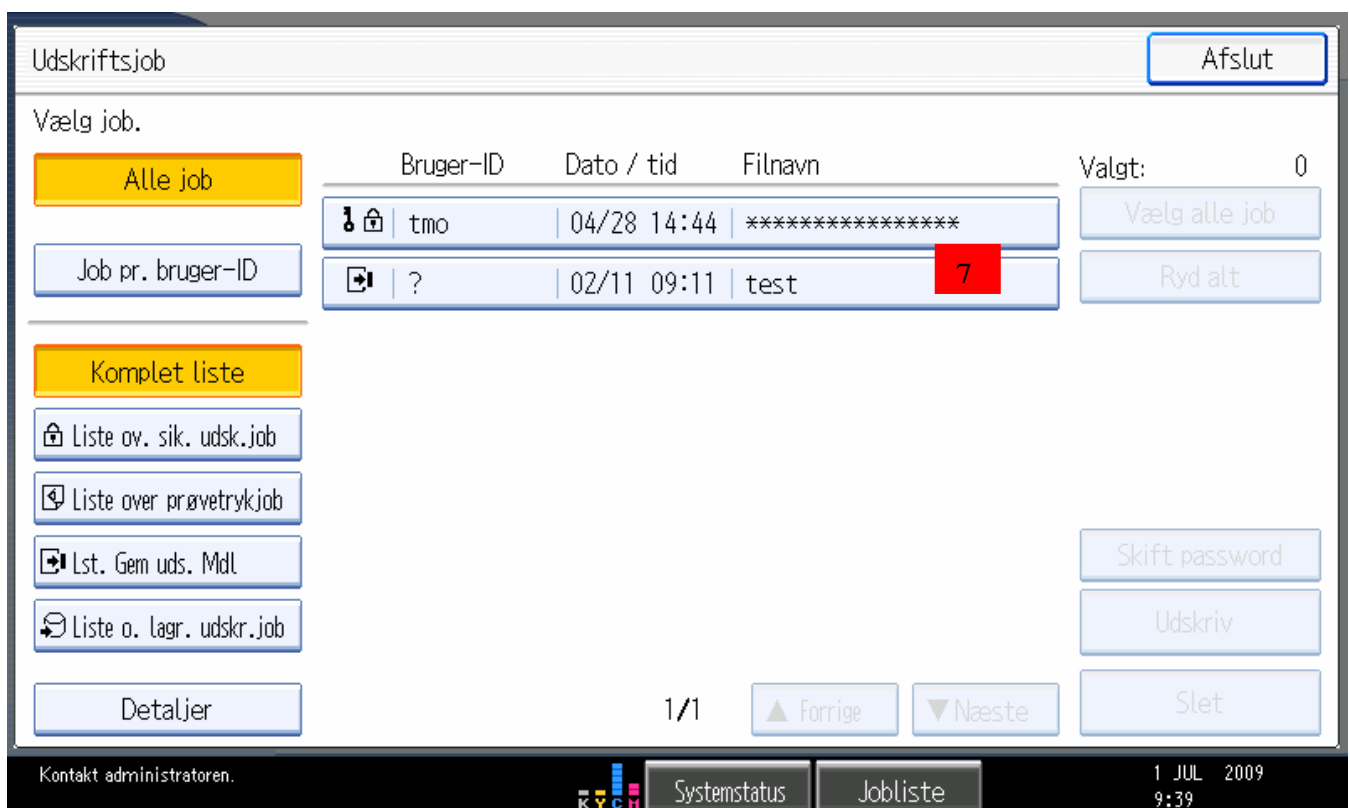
Udskriftsjob

Afslut

Vælg job.

Alle job

Job pr. bruger-ID

Komplet liste

Liste ov. sik. udsk.job

Liste over prøvetrykjob

Lst. Gem uds. Mdl

Liste o. lagr. udskr.job

Detaljer

| Bruger-ID | Dato / tid | Filnavn |
|---|---|---|
| tmo | 04/28 14:44 | **************** |
| ? | 02/11 09:11 | test |

7

1/1

▲ Forrige

▼ Næste

Valgt: 0

Vælg alle job

Ryd alt

Skift password

Udskriv

Slet

Kontakt administratoren.

K Y C M

Systemstatus

Jobliste

1 JUL 2009 9:39